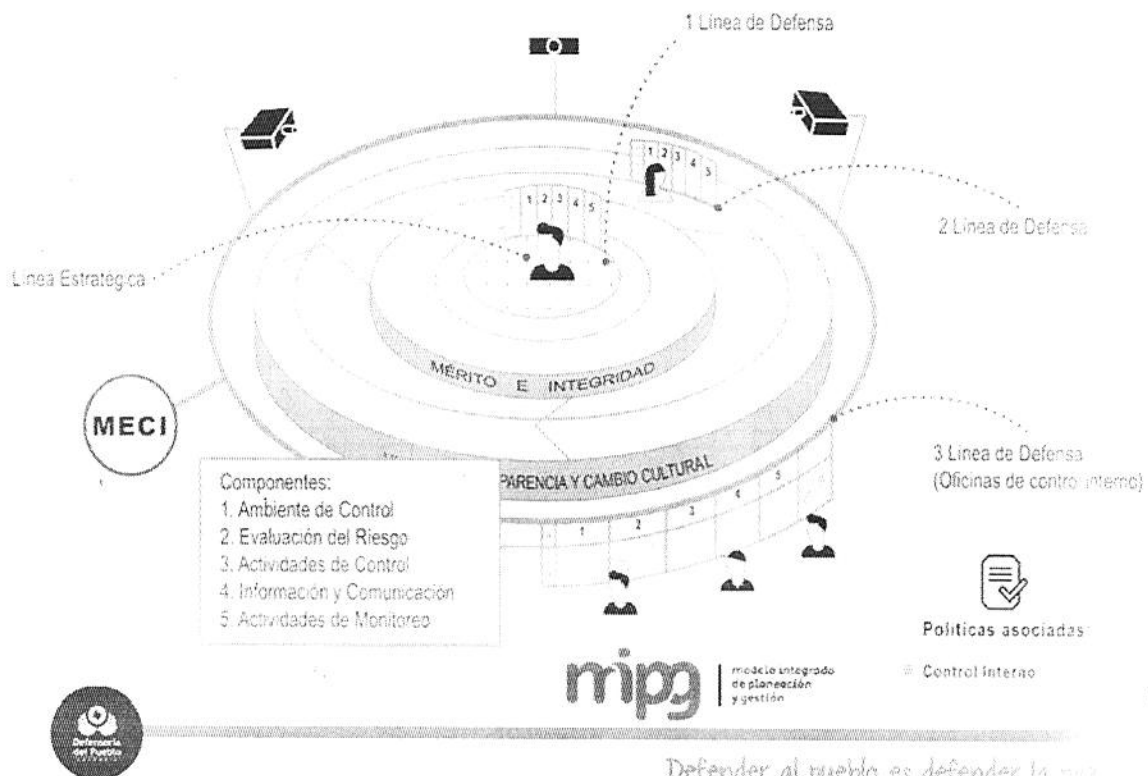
1 Línea de Defensa

1 2 3 4 5

1 2 3 4 5

2 Línea de Defensa

Línea Estratégica

MÉRITO E INTEGRIDAD

MECI

PARENCIA Y CAMBIO CULTURAL

3 Línea de Defensa (Oficinas de contro interno)

Componentes:
1. Ambiente de Control
2. Evaluación del Riesgo
3. Actividades de Control
4. Información y Comunicación
5. Actividades de Monitoreo

1 2 3 4 5

Políticas asociadas

mipg | modelo integrado de planeación y gestión

Control Interno

Defensoría del Pueblo

Defender al pueblo es defender la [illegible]